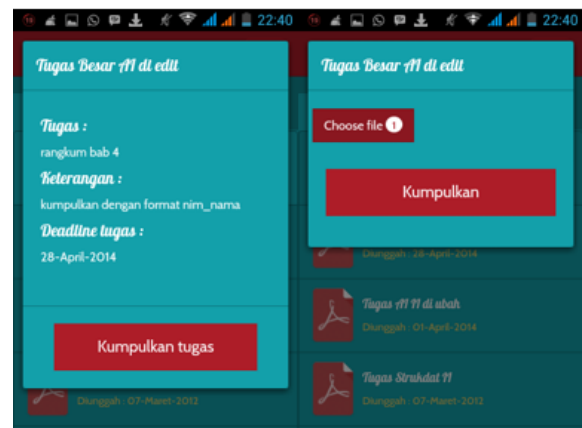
22:40

Tugas Besar AI di edit

Tugas :
rangkum bab 4

Keterangan :
kumpulkan dengan format nim_nama

Deadline tugas :
28-April-2014

Kumpulkan tugas

Diunggah : 07-Maret-2012

22:40

Tugas Besar AI di edit

Choose file 1

Kumpulkan

Diunggah : 28-April-2014

Tugas AI II di ubah
Diunggah : 01-April-2014

Tugas Strukdat II
Diunggah : 07-Maret-2012